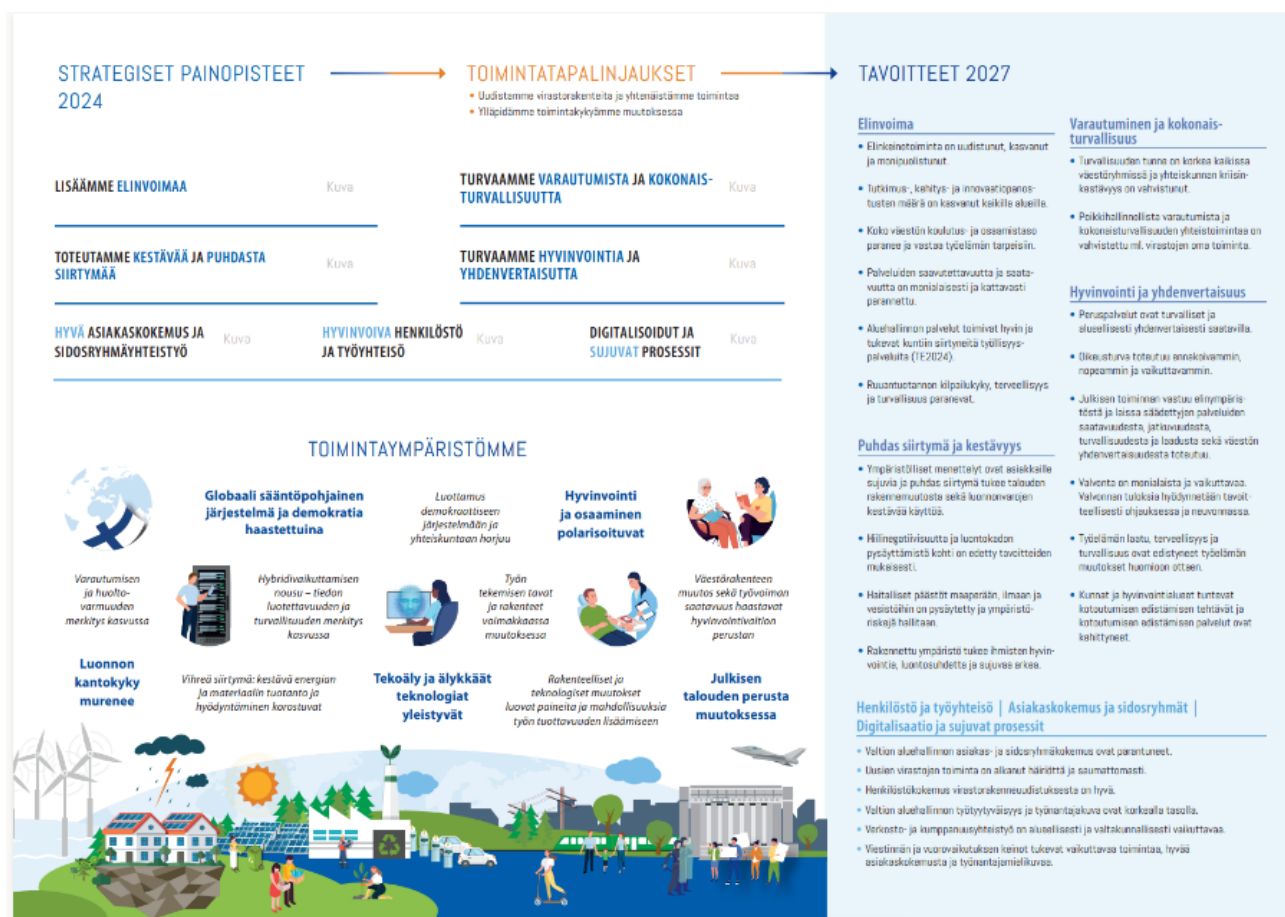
STRATEGISET PAINOPISTEET 2024

TOIMINTATAPALINJAUKSET
• Uudistamme virastorakenteita ja yhtenäistämme toimintaa
• Ylläpidämme toimintakykyämme muutoksessa

TAVOITTEET 2027

LISÄÄMME ELINVOIMAA
Kuva

TURVAAMME VARAUTUMISTA JA KOKONAISTURVALLISUUTTA
Kuva

TOTEUTAMME KESTÄVÄÄ JA PUHDASTA SIIRTYMÄÄ
Kuva

TURVAAMME HYVINVOINTIA JA YHDENVERTAISUTTA
Kuva

HYVÄ ASIAKASKOKEMUS JA SIDOSRYHMÄYHTEISTYÖ
Kuva

HYVINVOIVA HENKILÖSTÖ JA TYÖYHTEISÖ
Kuva

DIGITALISOIDUT JA SUJUVAT PROSESSIT
Kuva

TOIMINTAYMPÄRISTÖMME

Globaali sääntöpohjainen järjestelmä ja demokratia haastettuina

Luottamus demokraattiseen järjestelmään ja yhteiskuntaan horjuu

Hyvinvointi ja osaaminen polarisoituvat

Varautumisen ja huoltovarmuuden merkitys kasvussa

Hybridivaikuttamisen nousu – tiedon luotettavuuden ja turvallisuuden merkitys kasvussa

Työn tekemisen tavat ja rakenteet voimakkaassa muutoksessa

Väestörakenteen muutos sekä työvoiman saatavuus haastavat hyvinvointivaltion perustan

Luonnon kantokyky murenee

Vihreä siirtymä: kestävä energian ja materiaalin tuotanto ja hyödyntäminen korostuvat

Tekoäly ja älykkäät teknologiat yleistyvät

Rakenteelliset ja teknologiset muutokset luovat paineita ja mahdollisuuksia työn tuottavuuden lisäämiseen

Julkisen talouden perusta muutoksessa

Elinvoima
• Elinkeinotoiminta on uudistunut, kasvanut ja monipuolistunut.
• Tutkimus-, kehitys- ja innovaatiopanostusten määrä on kasvanut kaikilla alueilla.
• Koko väestön koulutus- ja osaamistaso paranee ja vastaa työelämän tarpeisiin.
• Palveluiden saavutettavuutta ja saatavuutta on monialaisesti ja kattavasti parannettu.
• Aluehallinnon palvelut toimivat hyvin ja tukevat kuntien siirtyneitä työllisyyspalveluita (TE2024).
• Ruuantuotannon kilpailukyky, terveellisyys ja turvallisuus paranevat.

Puhdas siirtymä ja kestävyys
• Ympäristölliset menettelyt ovat asiakkaille sujuvia ja puhdas siirtymä tukee talouden rakennemuutosta sekä luonnonvarojen kestävää käyttöä.
• Hiilineutraaliisuutta ja luontokadon pysäyttämistä kohti on edetty tavoitteiden mukaisesti.
• Haitalliset päästöt maaperään, ilmaan ja vesistöihin on pysäytetty ja ympäristöriskejä hallitaan.
• Rakennettu ympäristö tukee ihmisten hyvinvointia, luontosuhdetta ja sujuvaa arkea.

Varautuminen ja kokonaisturvallisuus
• Turvallisuuden tunne on korkea kaikissa väestöryhmissä ja yhteiskunnan kriisinkestävyys on vahvistunut.
• Poikkihallinnollista varautumista ja kokonaisturvallisuuden yhteistoimintaa on vahvistettu ml. virastojen oma toiminta.

Hyvinvointi ja yhdenvertaisuus
• Peruspalvelut ovat turvalliset ja alueellisesti yhdenvertaisesti saatavilla.
• Oikeusturva toteutuu ennakoivammin, nopeammin ja vaikuttavammin.
• Julkisen toiminnan vastuu elinympäristöstä ja laissa säädettyjen palveluiden saatavuudesta, jatkuvuudesta, turvallisuudesta ja laadusta sekä väestön yhdenvertaisuudesta toteutuu.
• Valvonta on monialaista ja vaikuttavaa. Valvonnan tuloksia hyödynnetään tavoitteellisesti ohjauksessa ja neuvonnassa.
• Työelämän laatu, terveellisyys ja turvallisuus ovat edistyneet työelämän muutokset huomioon ottaen.
• Kunnat ja hyvinvointialueet tuntevat kotouttamisen edistämisen tehtävät ja kotouttamisen edistämisen palvelut ovat kehittyneet.

Henkilöstö ja työyhteisö | Asiakaskokemus ja sidosryhmät | Digitalisaatio ja sujuvat prosessit
• Valtion aluehallinnon asiakas- ja sidosryhmäkokemus ovat parantuneet.
• Uusien virastojen toiminta on alkanut häiriöttä ja saumattomasti.
• Henkilöstökokemus virastorakenneuudistuksesta on hyvä.
• Valtion aluehallinnon työtyytyväisyys ja työnantajakuva ovat korkealla tasolla.
• Verkosto- ja kumppanuusyhteistyö on alueellisesti ja valtakunnallisesti vaikuttavaa.
• Viestinnän ja vuorovaikutuksen keinot tukevat vaikuttavaa toimintaa, hyvää asiakaskokemusta ja työnantajamielikuvaa.